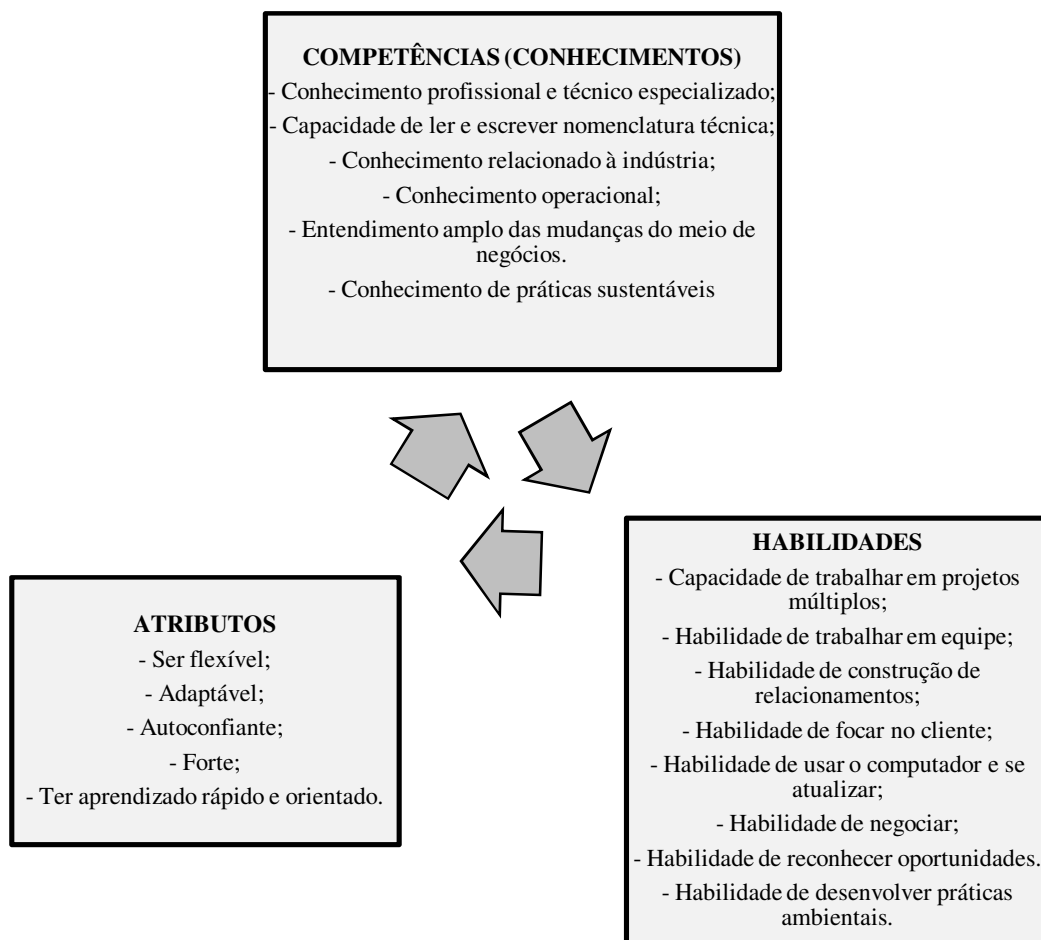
COMPETÊNCIAS (CONHECIMENTOS)
- Conhecimento profissional e técnico especializado;
- Capacidade de ler e escrever nomenclatura técnica;
- Conhecimento relacionado à indústria;
- Conhecimento operacional;
- Entendimento amplo das mudanças do meio de negócios.
- Conhecimento de práticas sustentáveis

HABILIDADES
- Capacidade de trabalhar em projetos múltiplos;
- Habilidade de trabalhar em equipe;
- Habilidade de construção de relacionamentos;
- Habilidade de focar no cliente;
- Habilidade de usar o computador e se atualizar;
- Habilidade de negociar;
- Habilidade de reconhecer oportunidades.
- Habilidade de desenvolver práticas ambientais.

ATRIBUTOS
- Ser flexível;
- Adaptável;
- Autoconfiante;
- Forte;
- Ter aprendizado rápido e orientado.